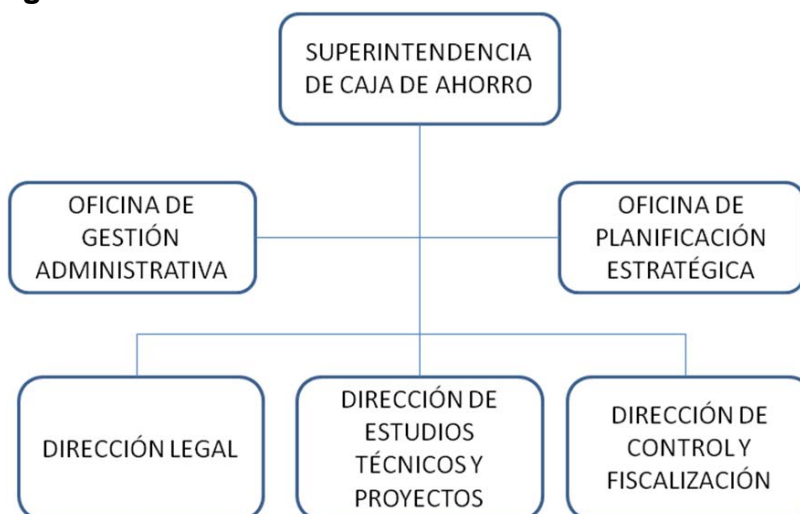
SUPERINTENDENCIA DE CAJA DE AHORRO

OFICINA DE GESTIÓN ADMINISTRATIVA

OFICINA DE PLANIFICACIÓN ESTRATÉGICA

DIRECCIÓN LEGAL

DIRECCIÓN DE ESTUDIOS TÉCNICOS Y PROYECTOS

DIRECCIÓN DE CONTROL Y FISCALIZACIÓN